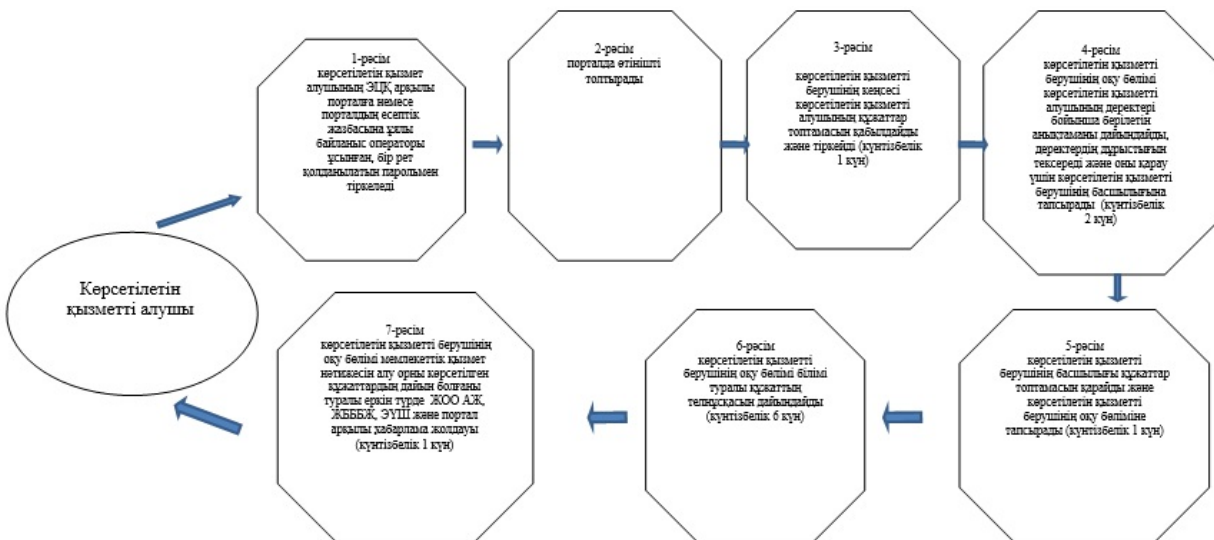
Көрсетілетін қызметті алушы

1-рәсім
көрсетілетін қызмет алушының ЭЦҚ арқылы порталға немесе порталдың есептік жазбасына ұялы байланыс операторы ұсынған, бір рет қолданылатын парольмен тіркеледі

2-рәсім
порталда өтінішті толтырады

3-рәсім
көрсетілетін қызметті берушінің кеңсесі көрсетілетін қызметті алушының құжаттар топтамасын қабылдайды және тіркейді (күнтізбелік 1 күн)

4-рәсім
көрсетілетін қызметті берушінің оқу бөлімі көрсетілетін қызметті алушының деректері бойынша берілетін анықтаманы дайындайды, деректердің дұрыстығын тексереді және оны қарау үшін көрсетілетін қызметті берушінің басшылығына тапсырады (күнтізбелік 2 күн)

5-рәсім
көрсетілетін қызметті берушінің басшылығы құжаттар топтамасын қарайды және көрсетілетін қызметті берушінің оқу бөліміне тапсырады (күнтізбелік 1 күн)

6-рәсім
көрсетілетін қызметті берушінің оқу бөлімі білімі туралы құжаттың телнұсқасын дайындайды (күнтізбелік 6 күн)

7-рәсім
көрсетілетін қызметті берушінің оқу бөлімі мемлекеттік қызмет нәтижесін алу орны көрсетілген құжаттардың дайын болғаны туралы еркін түрде ЖОО АЖ, ЖБББЖ, ЭҮШ және портал арқылы хабарлама жолдауы (күнтізбелік 1 күн)